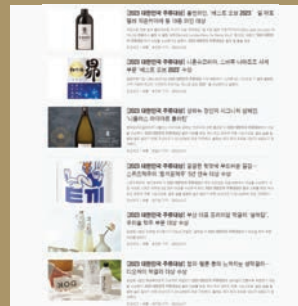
[2023 대한민국 주류대상] 올빈와인, '베스트 오브 2023' 일 처트 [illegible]

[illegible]

[2023 대한민국 주류대상] 니혼슈코리아, 그녀루 나에드즈 시서 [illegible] '베스트 오브 2023' 수상

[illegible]

[2023 대한민국 주류대상] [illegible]

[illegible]

[2023 대한민국 주류대상] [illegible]

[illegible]

[2023 대한민국 주류대상] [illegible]

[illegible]

[2023 대한민국 주류대상] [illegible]

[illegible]